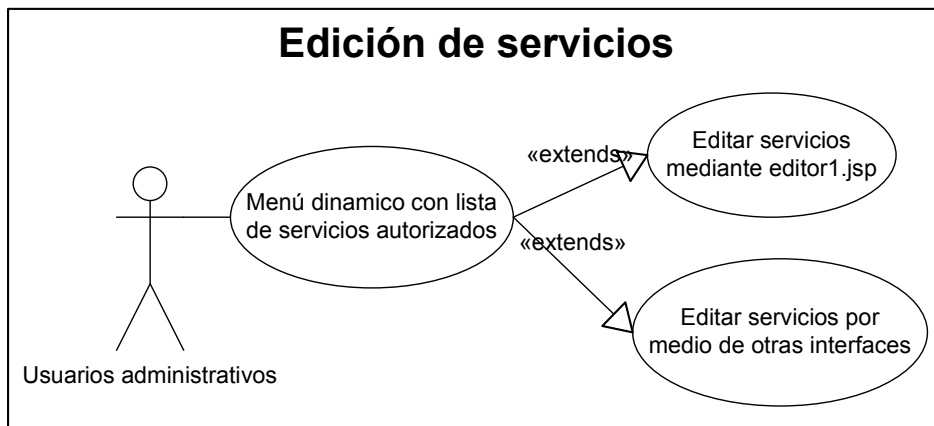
Edición de servicios

Menú dinamico con lista de servicios autorizados

«extends»

Editar servicios mediante editor1.jsp

«extends»

Editar servicios por medio de otras interfaces

Usuarios administrativos